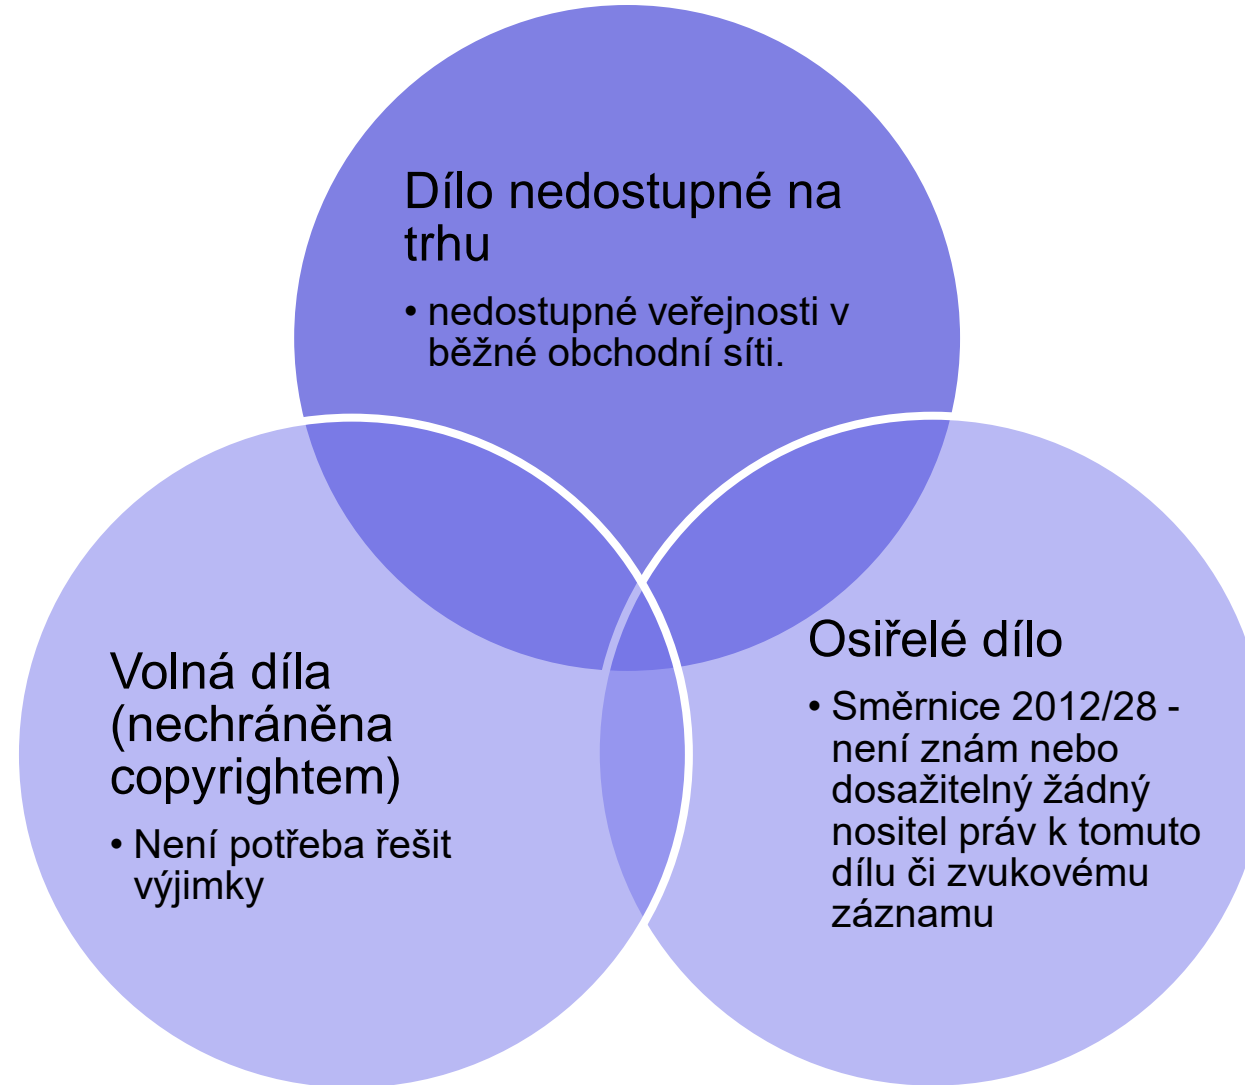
Dílo nedostupné na trhu

• nedostupné veřejnosti v běžné obchodní síti.

Volná díla (nechráněna copyrightem)

• Není potřeba řešit výjimky

Osiřelé dílo

• Směrnice 2012/28 - není znám nebo dosažitelný žádný nositel práv k tomuto dílu či zvukovému záznamu